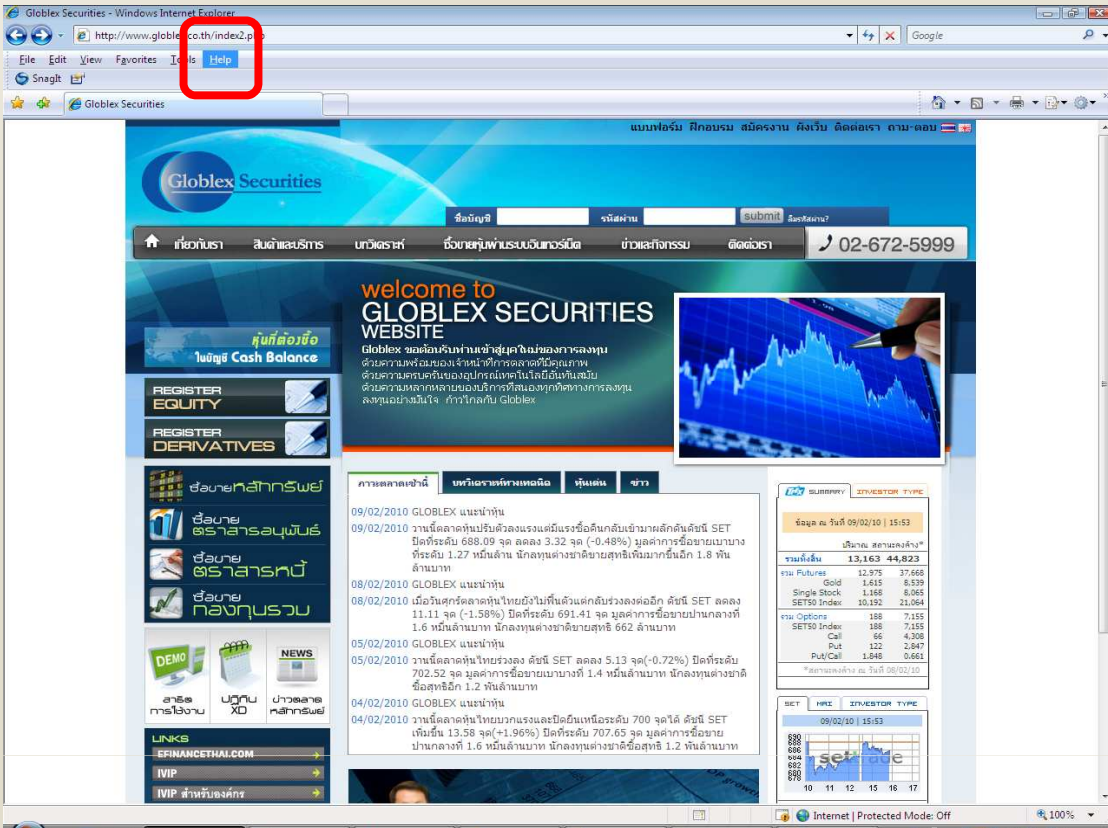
Globlex Securities - Windows Internet Explorer

http://www.globle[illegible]co.th/index2.p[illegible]

Google

File Edit View Favorites Tools Help

SnagIt

Globlex Securities

แบบฟอร์ม ฝึกอบรม สมัครงาน ผังเว็บ ติดต่อเรา ถาม-ตอบ

Globlex Securities

ชื่อบัญชี รหัสผ่าน submit ลืมรหัสผ่าน?

เกี่ยวกับเรา สินค้าและบริการ บทวิเคราะห์ ซื้อขายหุ้นผ่านระบบอินเทอร์เน็ต ข่าวและกิจกรรม ติดต่อเรา 02-672-5999

welcome to GLOBLEX SECURITIES WEBSITE

Globlex ขอต้อนรับท่านเข้าสู่ยุคใหม่ของการลงทุน
ด้วยความพร้อมของเจ้าหน้าที่การตลาดที่มีคุณภาพ
ด้วยความครบครันของอุปกรณ์เทคโนโลยีอันทันสมัย
ด้วยความหลากหลายของบริการที่สนองทุกทิศทางการลงทุน
ลงทุนอย่างมั่นใจ ก้าวไกลกับ Globlex

หุ้นที่ต้องซื้อ ในบัญชี Cash Balance

REGISTER EQUITY

REGISTER DERIVATIVES

ซื้อขายหลักทรัพย์

ซื้อขายตราสารอนุพันธ์

ซื้อขายตราสารหนี้

ซื้อขายกองทุนรวม

DEMO สาธิตการใช้งาน

ปฏิทิน XD

NEWS ข่าวตลาดหลักทรัพย์

LINKS
EFINANCETHAI.COM
IVIP
IVIP สำหรับองค์กร

ภาวะตลาดเช้านี้ | บทวิเคราะห์ทางเทคนิค | หุ้นเด่น | ข่าว

09/02/2010 GLOBLEX แนะนำหุ้น
09/02/2010 วานนี้ตลาดหุ้นปรับตัวลงแรงแต่มีแรงซื้อคืนกลับเข้ามาผลักดันดัชนี SET ปิดที่ระดับ 688.09 จุด ลดลง 3.32 จุด (-0.48%) มูลค่าการซื้อขายเบาบางที่ระดับ 1.27 หมื่นล้าน นักลงทุนต่างชาติขายสุทธิเพิ่มมากขึ้นอีก 1.8 พันล้านบาท
08/02/2010 GLOBLEX แนะนำหุ้น
08/02/2010 เมื่อวันศุกร์ตลาดหุ้นไทยยังไม่ฟื้นตัวแต่กลับร่วงลงต่ออีก ดัชนี SET ลดลง 11.11 จุด (-1.58%) ปิดที่ระดับ 691.41 จุด มูลค่าการซื้อขายปานกลางที่ 1.6 หมื่นล้านบาท นักลงทุนต่างชาติขายสุทธิ 662 ล้านบาท
05/02/2010 GLOBLEX แนะนำหุ้น
05/02/2010 วานนี้ตลาดหุ้นไทยร่วงลง ดัชนี SET ลดลง 5.13 จุด(-0.72%) ปิดที่ระดับ 702.52 จุด มูลค่าการซื้อขายเบาบางที่ 1.4 หมื่นล้านบาท นักลงทุนต่างชาติซื้อสุทธิอีก 1.2 พันล้านบาท
04/02/2010 GLOBLEX แนะนำหุ้น
04/02/2010 วานนี้ตลาดหุ้นไทยบวกแรงและปิดยืนเหนือระดับ 700 จุดได้ ดัชนี SET เพิ่มขึ้น 13.58 จุด(+1.96%) ปิดที่ระดับ 707.65 จุด มูลค่าการซื้อขายปานกลางที่ 1.6 หมื่นล้านบาท นักลงทุนต่างชาติซื้อสุทธิ 1.2 พันล้านบาท

TFEX SUMMARY | INVESTOR TYPE
ข้อมูล ณ วันที่ 09/02/10 | 15:53
ปริมาณ สถานะคงค้าง*

| | | |
|---|---|---|
| รวมทั้งสิ้น | 13,163 | 44,823 |
| รวม Futures | 12,975 | 37,668 |
| Gold | 1,615 | 8,539 |
| Single Stock | 1,168 | 8,065 |
| SET50 Index | 10,192 | 21,064 |
| รวม Options | 188 | 7,155 |
| SET50 Index | 188 | 7,155 |
| Call | 66 | 4,308 |
| Put | 122 | 2,847 |
| Put/Call | 1.848 | 0.661 |

*สถานะคงค้าง ณ วันที่ 08/02/10

SET | MAI | INVESTOR TYPE
09/02/10 | 15:53
690 688 686 684 682 680 678
settrade
10 11 12 15 16 17

Internet | Protected Mode: Off 100%